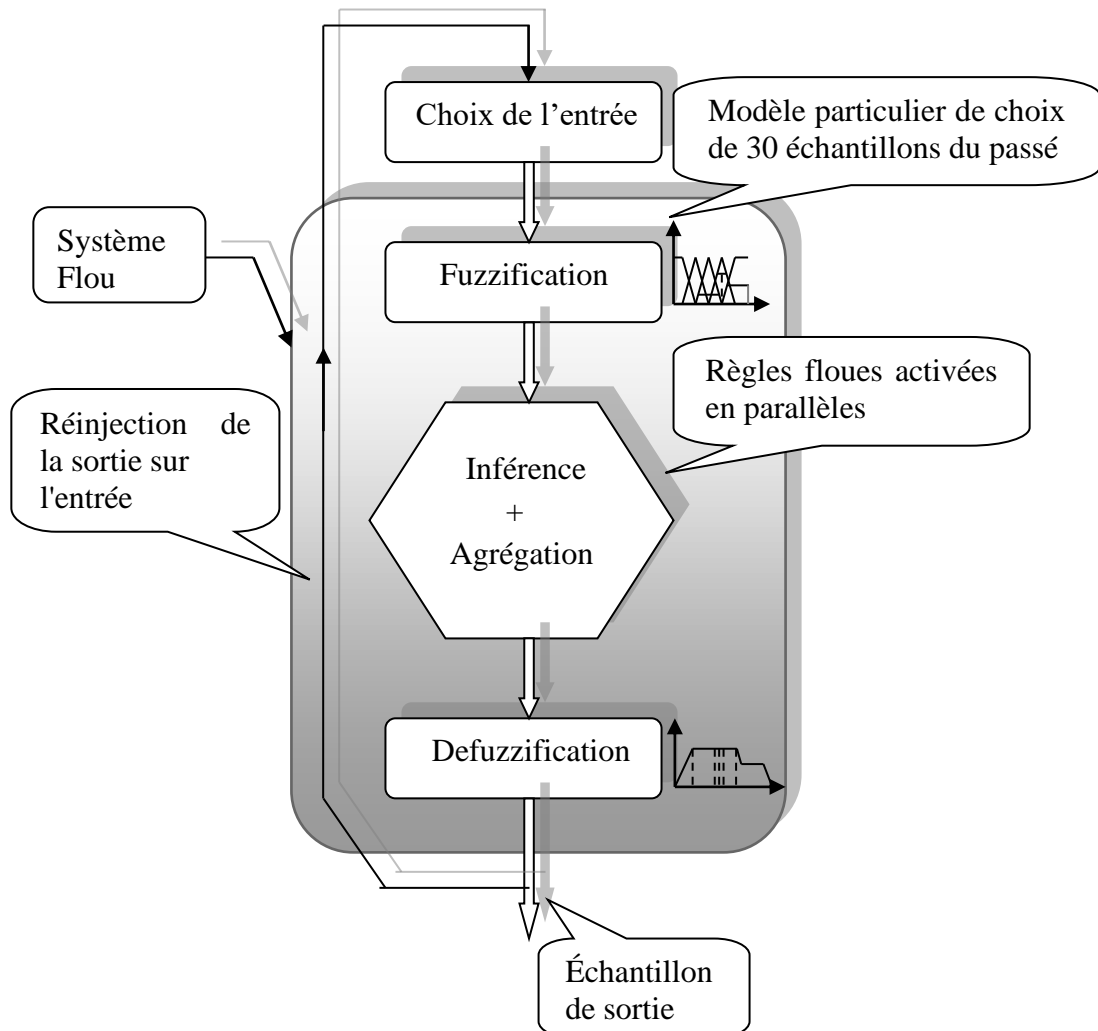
Choix de l'entrée

Modèle particulier de choix de 30 échantillons du passé

Système Flou

Fuzzification

Règles floues activées en parallèles

Réinjection de la sortie sur l'entrée

Inférence
+
Agrégation

Defuzzification

Échantillon de sortie